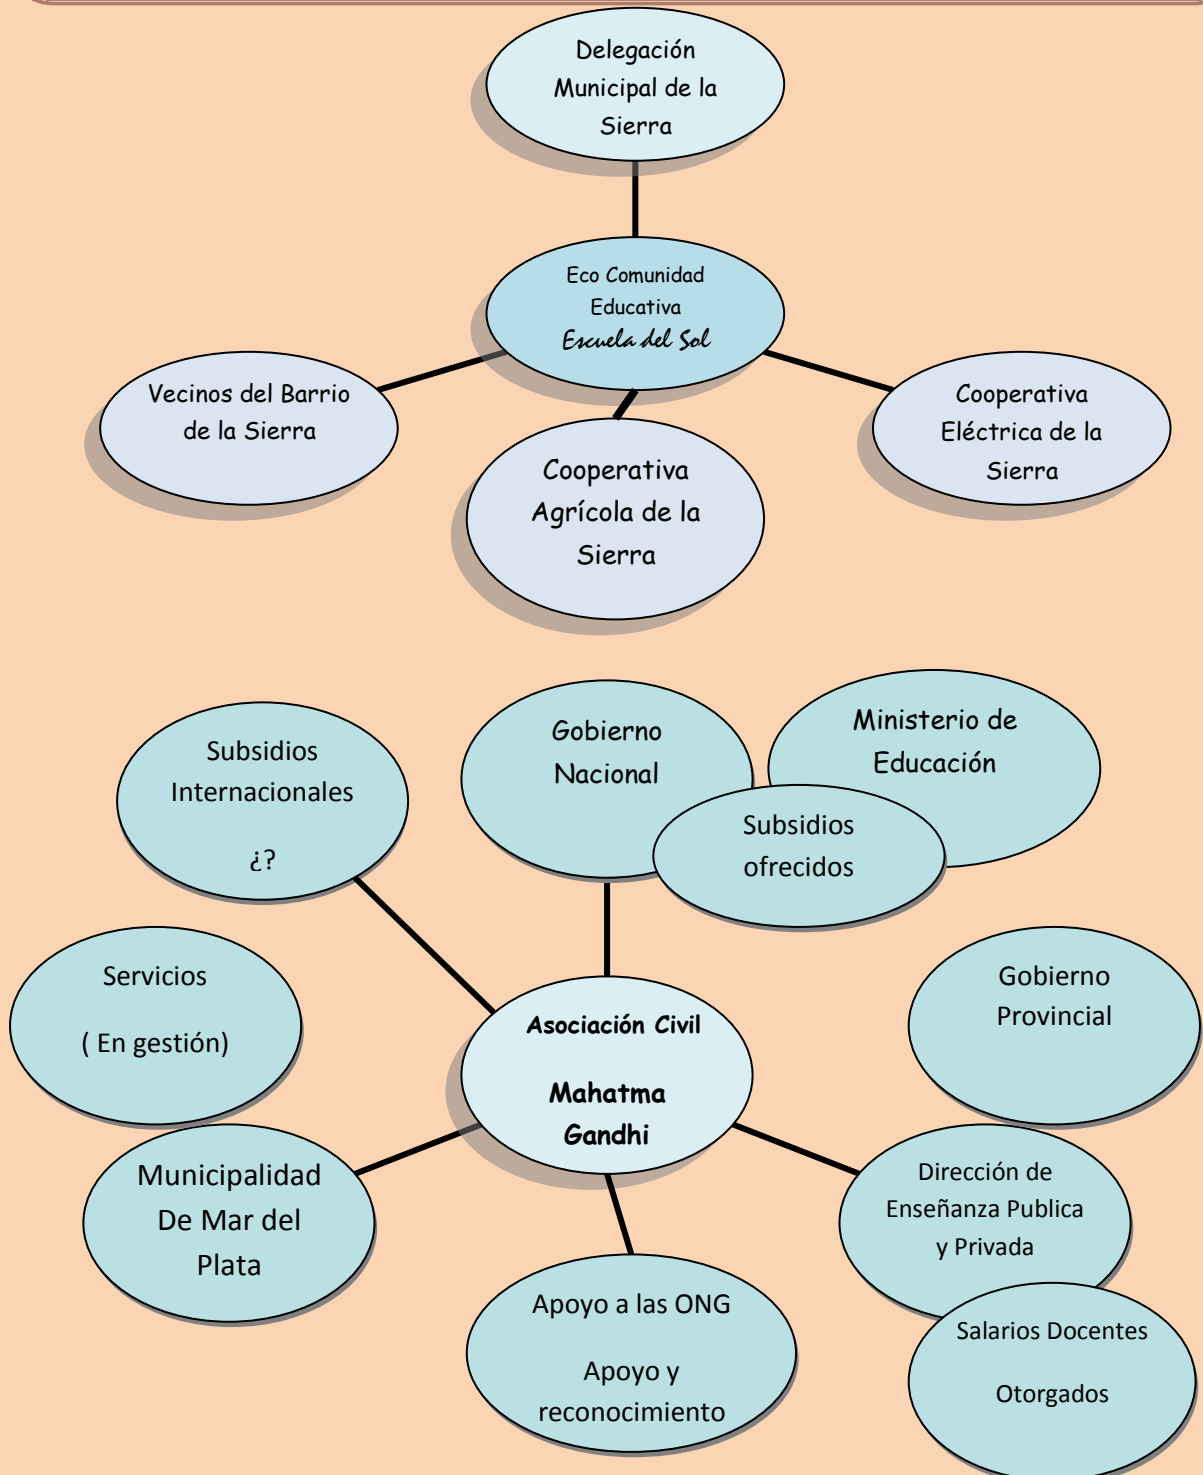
Delegación Municipal de la Sierra

Eco Comunidad Educativa
Escuela del Sol

Vecinos del Barrio de la Sierra

Cooperativa Agrícola de la Sierra

Cooperativa Eléctrica de la Sierra

Subsidios Internacionales

¿?

Gobierno Nacional

Ministerio de Educación

Subsidios ofrecidos

Servicios

( En gestión)

Asociación Civil

Mahatma Gandhi

Gobierno Provincial

Municipalidad De Mar del Plata

Dirección de Enseñanza Publica y Privada

Salarios Docentes

Otorgados

Apoyo a las ONG

Apoyo y reconocimiento